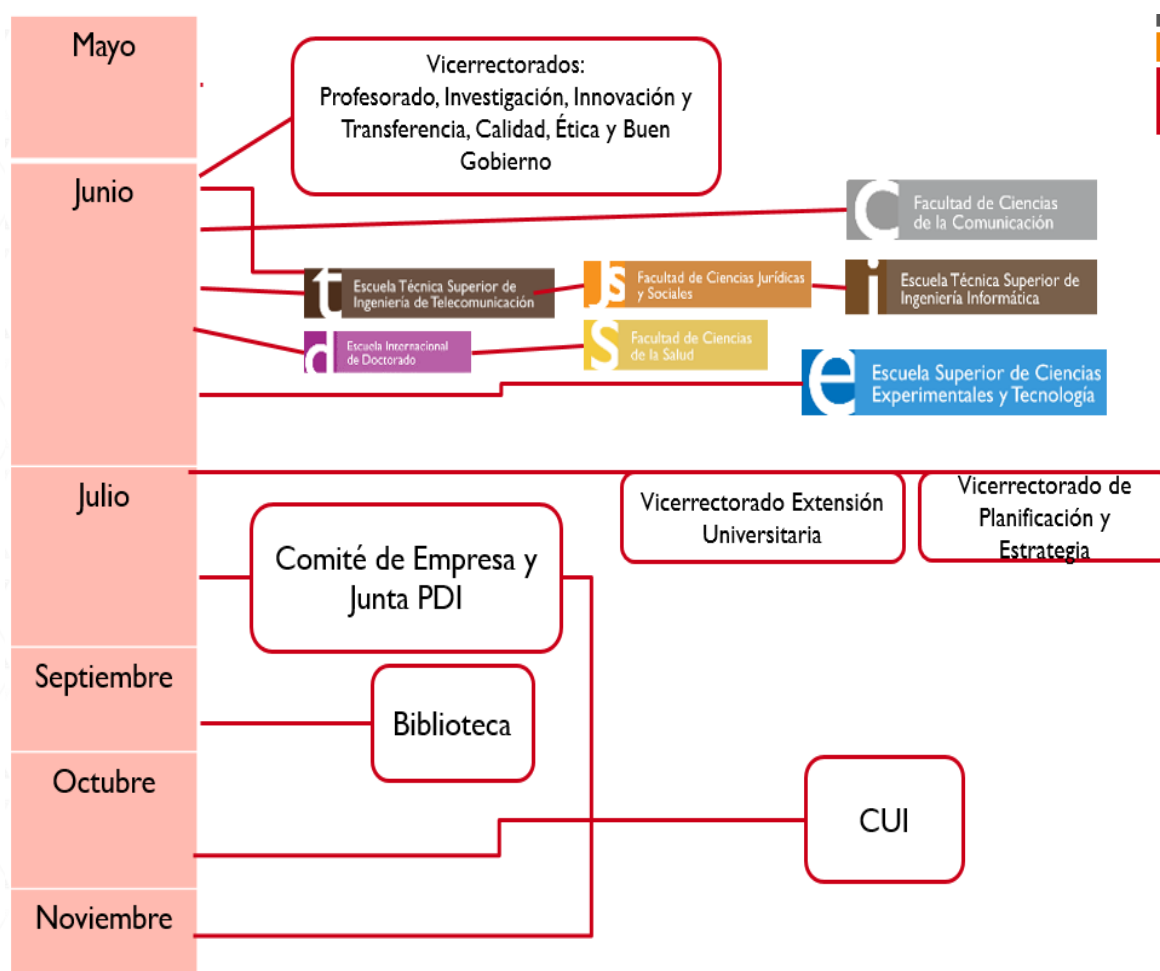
Mayo

Vicerrectorados: Profesorado, Investigación, Innovación y Transferencia, Calidad, Ética y Buen Gobierno

Junio

Facultad de Ciencias de la Comunicación

Escuela Técnica Superior de Ingeniería de Telecomunicación

Facultad de Ciencias Jurídicas y Sociales

Escuela Técnica Superior de Ingeniería Informática

Escuela Internacional de Doctorado

Facultad de Ciencias de la Salud

Escuela Superior de Ciencias Experimentales y Tecnología

Julio

Vicerrectorado Extensión Universitaria

Vicerrectorado de Planificación y Estrategia

Comité de Empresa y Junta PDI

Septiembre

Biblioteca

Octubre

CUI

Noviembre